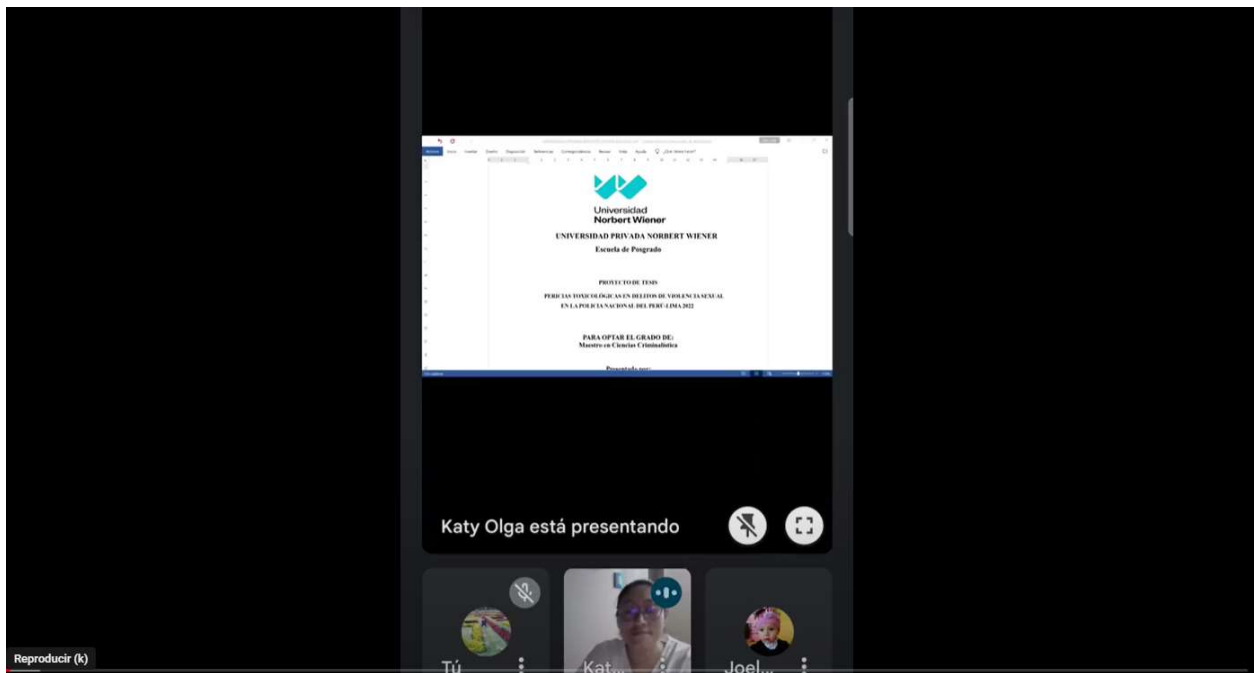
Universidad Norbert Wiener

UNIVERSIDAD PRIVADA NORBERT WIENER

Escuela de Posgrado

PROYECTO DE TESIS

PERICIAS TOXICOLÓGICAS EN DELITOS DE VIOLENCIA SEXUAL EN LA POLICIA NACIONAL DEL PERÚ-LIMA 2022

PARA OPTAR EL GRADO DE:
Maestro en Ciencias Criminalística

Presentado por:

Katy Olga está presentando

Tú

Kat...

Joel...

Reproducir (k)